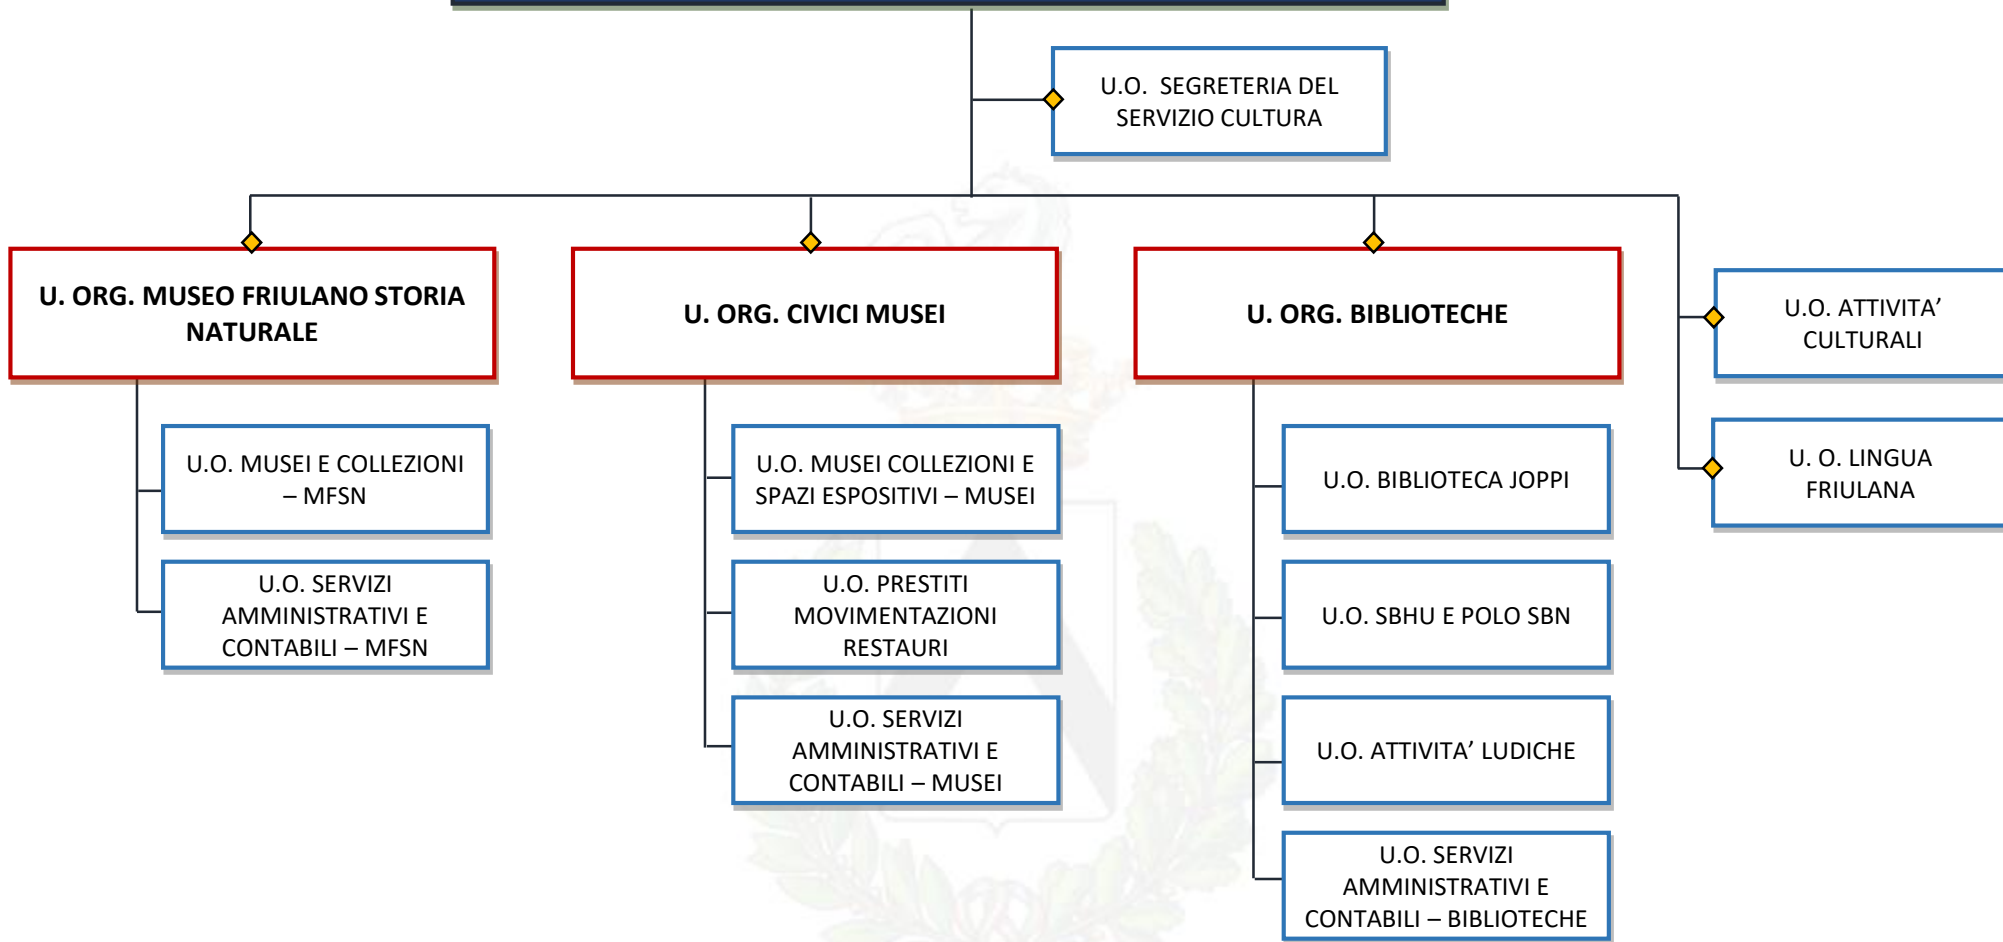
U.O. SEGRETERIA DEL SERVIZIO CULTURA

U. ORG. MUSEO FRIULANO STORIA NATURALE

U.O. MUSEI E COLLEZIONI – MFSN

U.O. SERVIZI AMMINISTRATIVI E CONTABILI – MFSN

U. ORG. CIVICI MUSEI

U.O. MUSEI COLLEZIONI E SPAZI ESPOSITIVI – MUSEI

U.O. PRESTITI MOVIMENTAZIONI RESTAURI

U.O. SERVIZI AMMINISTRATIVI E CONTABILI – MUSEI

U. ORG. BIBLIOTECHE

U.O. BIBLIOTECA JOPPI

U.O. SBHU E POLO SBN

U.O. ATTIVITA’ LUDICHE

U.O. SERVIZI AMMINISTRATIVI E CONTABILI – BIBLIOTECHE

U.O. ATTIVITA’ CULTURALI

U. O. LINGUA FRIULANA